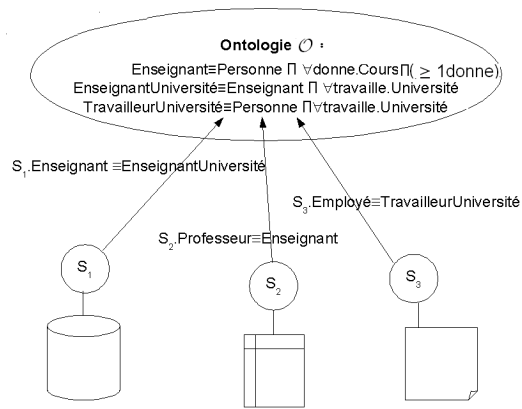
Ontologie $\mathcal{O}$ :
Enseignant≡Personne Π ∀donne.CoursΠ( ≥ 1donne)
EnseignantUniversité≡Enseignant Π ∀travaille.Université
TravailleurUniversité≡Personne Π∀travaille.Université

$S_1$.Enseignant ≡EnseignantUniversité

$S_3$.Employé≡TravailleurUniversité

$S_2$.Professeur≡Enseignant

$S_1$

$S_2$

$S_3$